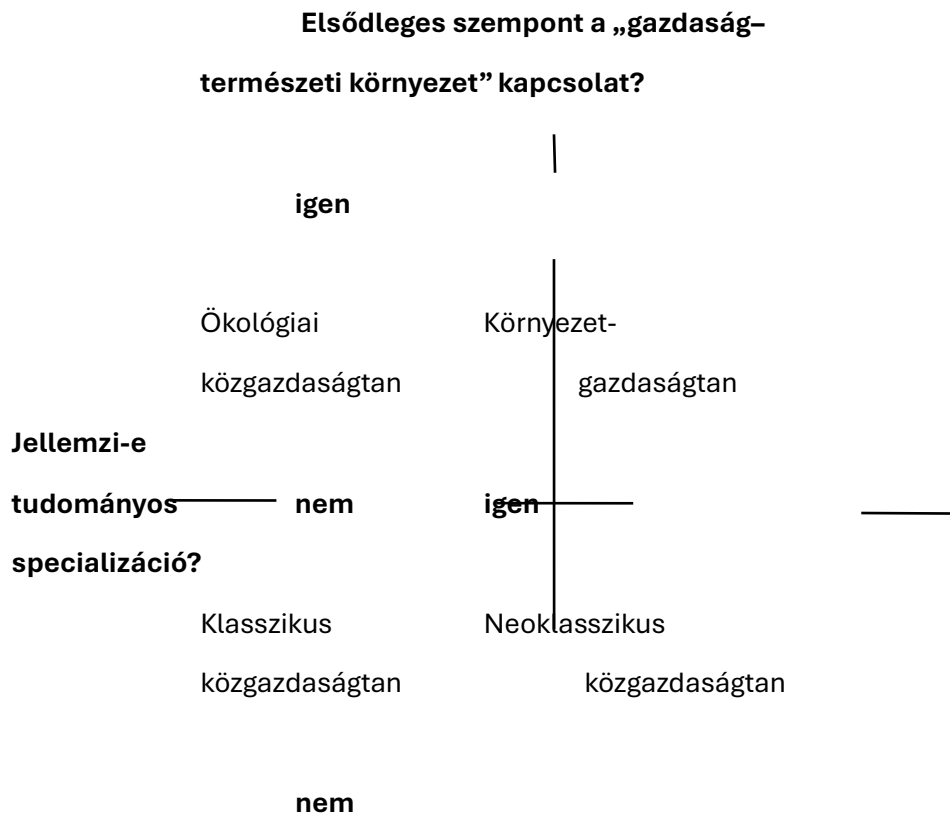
Elsődleges szempont a „gazdaság–természeti környezet” kapcsolat?

igen

Ökológiai közgazdaságtan

Környezet-gazdaságtan

Jellemzi-e tudományos specializáció?

nem

igen

Klasszikus közgazdaságtan

Neoklasszikus közgazdaságtan

nem